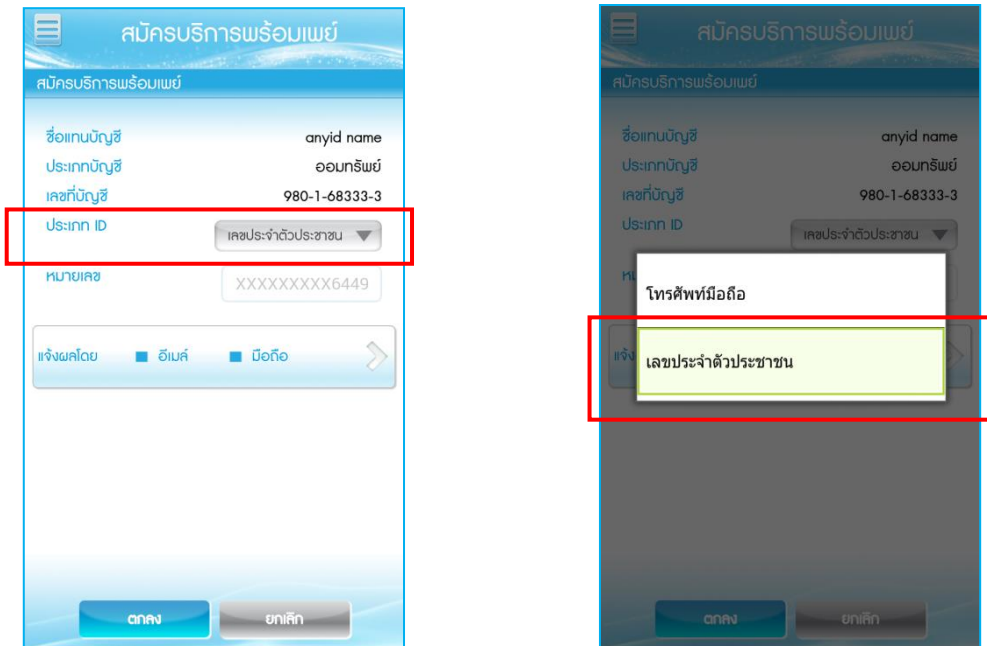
สมัครบริการพร้อมเพย์

สมัครบริการพร้อมเพย์

ชื่อแทนบัญชี anyid name
ประเภทบัญชี ออมทรัพย์
เลขที่บัญชี 980-1-68333-3
ประเภท ID เลขประจำตัวประชาชน
หมายเลข XXXXXXXXX6449

แจ้งผลโดย อีเมล์ มือถือ

ตกลง ยกเลิก

สมัครบริการพร้อมเพย์

สมัครบริการพร้อมเพย์

ชื่อแทนบัญชี anyid name
ประเภทบัญชี ออมทรัพย์
เลขที่บัญชี 980-1-68333-3
ประเภท ID เลขประจำตัวประชาชน
หม
แจ้ง

โทรศัพท์มือถือ

เลขประจำตัวประชาชน

ตกลง ยกเลิก